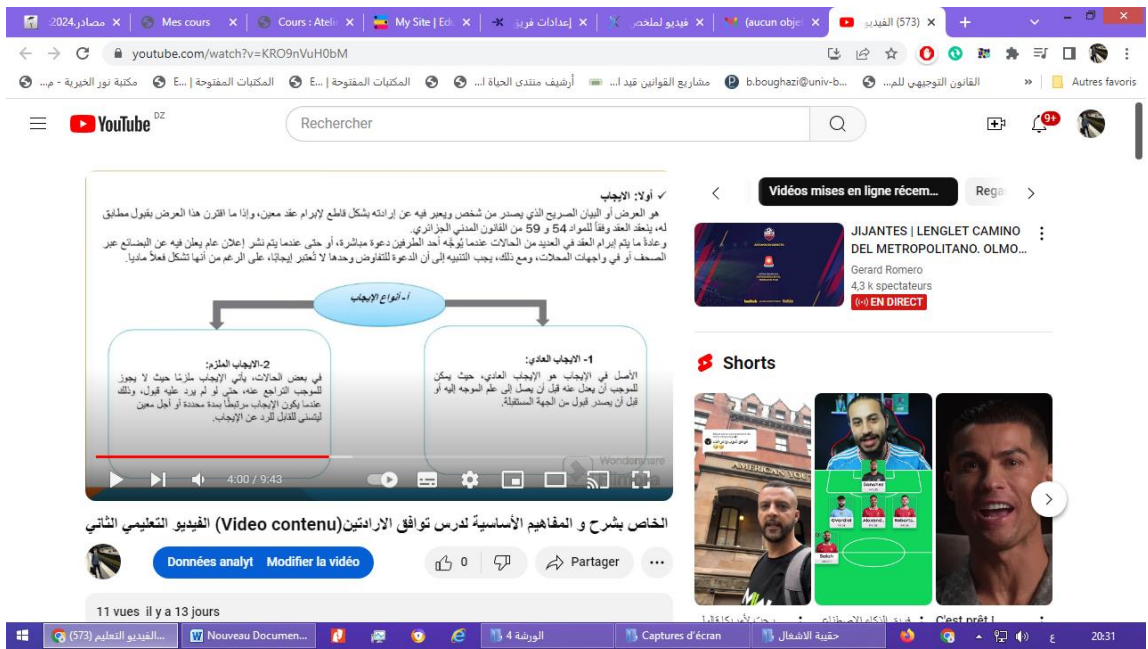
مصادر2024 | Mes cours | Cours : Atel | My Site | Edu | إعدادات فري | فيديو لملخص | (aucun obje | (573) الفيديو

youtube.com/watch?v=KRO9nVuH0bM

مكتبة نور الخيرية - م... | المكتبات المفتوحة | ...E | المكتبات المفتوحة | ...E | أرشيف منتدى الحياة ا... | مشاريع القوانين قيد ا... | b.boughazi@univ-b... | القانون التوجيهي للم... | » | Autres favoris

YouTube DZ

Rechercher

9+

✓ أولا: الايجاب

هو العرض أو البيان الصريح الذي يصدر من شخص ويعبر فيه عن إرادته بشكل قاطع لإبرام عقد معين، وإذا ما اقترن هذا العرض بقبول مطابق له، ينعقد العقد وفقاً للمواد 54 و 59 من القانون المدني الجزائري.

وعادةً ما يتم إبرام العقد في العديد من الحالات عندما يُوجّه أحد الطرفين دعوة مباشرة، أو حتى عندما يتم نشر إعلان عام يعلن فيه عن البضائع عبر الصحف أو في واجهات المحلات، ومع ذلك، يجب التنبيه إلى أن الدعوة للتفاوض وحدها لا تُعتبر إيجابًا، على الرغم من أنها تشكل فعلاً ماديا.

أ- أنواع الإيجاب

1- الايجاب العادي:
الأصل في الإيجاب هو الإيجاب العادي، حيث يمكن للموجب أن يعدل عنه قبل أن يصل إلى علم الموجه إليه أو قبل أن يصدر قبول من الجهة المستقبلة.

2-الايجاب الملزم:
في بعض الحالات، يأتي الإيجاب ملزمًا حيث لا يجوز للموجب التراجع عنه، حتى لو لم يرد عليه قبول، وذلك عندما يكون الإيجاب مرتبطًا بمدة محددة أو أجل معين ليتسنى للقابل الرد عن الإيجاب.

Wondershare

4:00 / 9:43

الخاص بشرح و المفاهيم الأساسية لدرس توافق الارادتين(Video contenu) الفيديو التعليمي الثاني

Données analyt | Modifier la vidéo | 0 | Partager | ...

11 vues il y a 13 jours

Vidéos mises en ligne récem... | Rega

JIJANTES | LENGLET CAMINO DEL METROPOLITANO. OLMO...
Gerard Romero
4,3 k spectateurs
EN DIRECT

Shorts

C'est prêt !

(573) الفيديو التعليم... | Nouveau Documen... | الورشة 4 | Captures d'écran | حقيبة الاشغال | 20:31